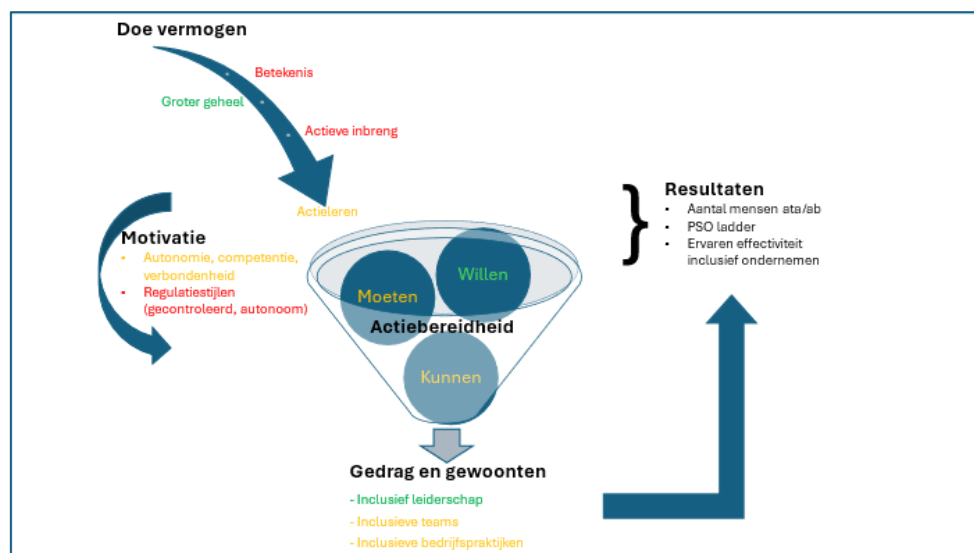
Doe vermogen

Betekenis

Groter geheel

Actieve inbreng

Actieleren

Motivatie
- Autonomie, competentie, verbondenheid
- Regulatiestijlen (gecontroleerd, autonoom)

Moeten

Willen

Actiebereidheid

Kunnen

Resultaten
- Aantal mensen ata/ab
- PSO ladder
- Ervaren effectiviteit inclusief ondernemen

Gedrag en gewoonten
- Inclusief leiderschap
- Inclusieve teams
- Inclusieve bedrijfspraktijken